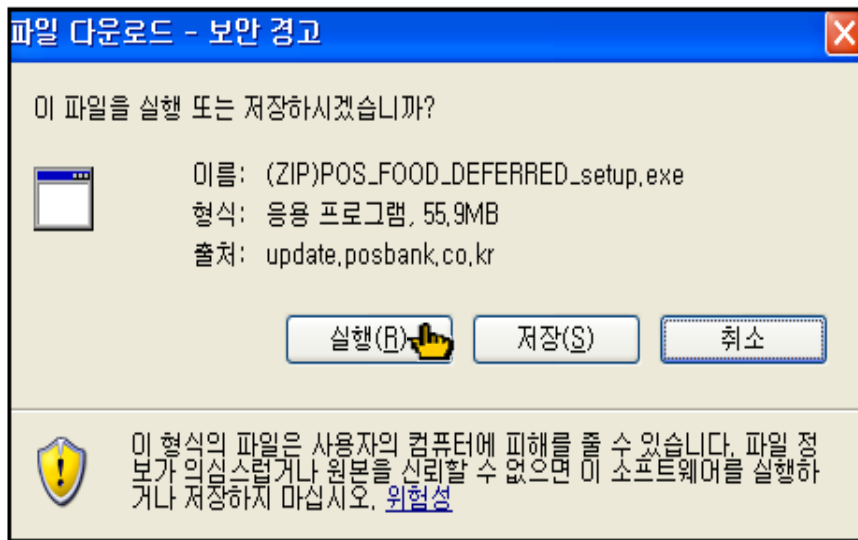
파일 다운로드 - 보안 경고

이 파일을 실행 또는 저장하시겠습니까?

이름: (ZIP)POS_FOOD_DEFERRED_setup.exe
형식: 응용 프로그램, 55.9MB
출처: update.posbank.co.kr

실행(R) 저장(S) 취소

이 형식의 파일은 사용자의 컴퓨터에 피해를 줄 수 있습니다. 파일 정보가 의심스럽거나 원본을 신뢰할 수 없으면 이 소프트웨어를 실행하거나 저장하지 마십시오. 위험성